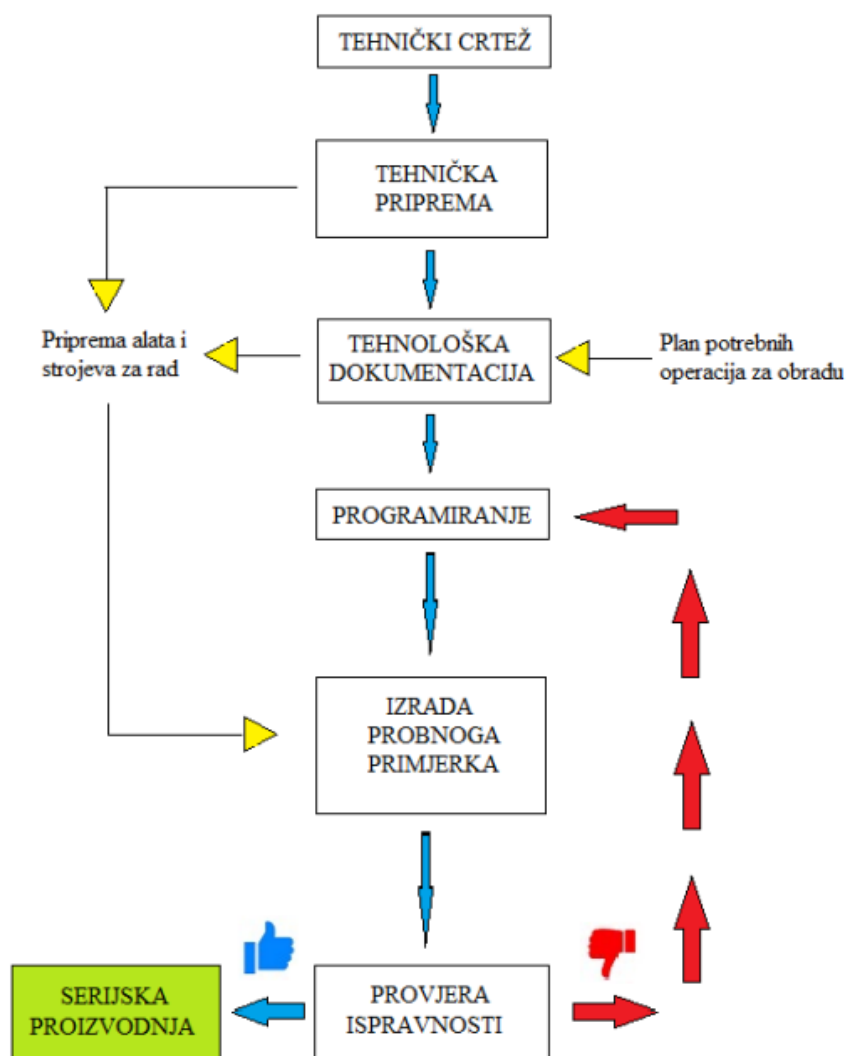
TEHNIČKI CRTEŽ

TEHNIČKA PRIPREMA

Priprema alata i strojeva za rad

TEHNOLOŠKA DOKUMENTACIJA

Plan potrebnih operacija za obradu

PROGRAMIRANJE

IZRADA PROBNOGA PRIMJERKA

SERIJSKA PROIZVODNJA

PROVJERA ISPRAVNOSTI